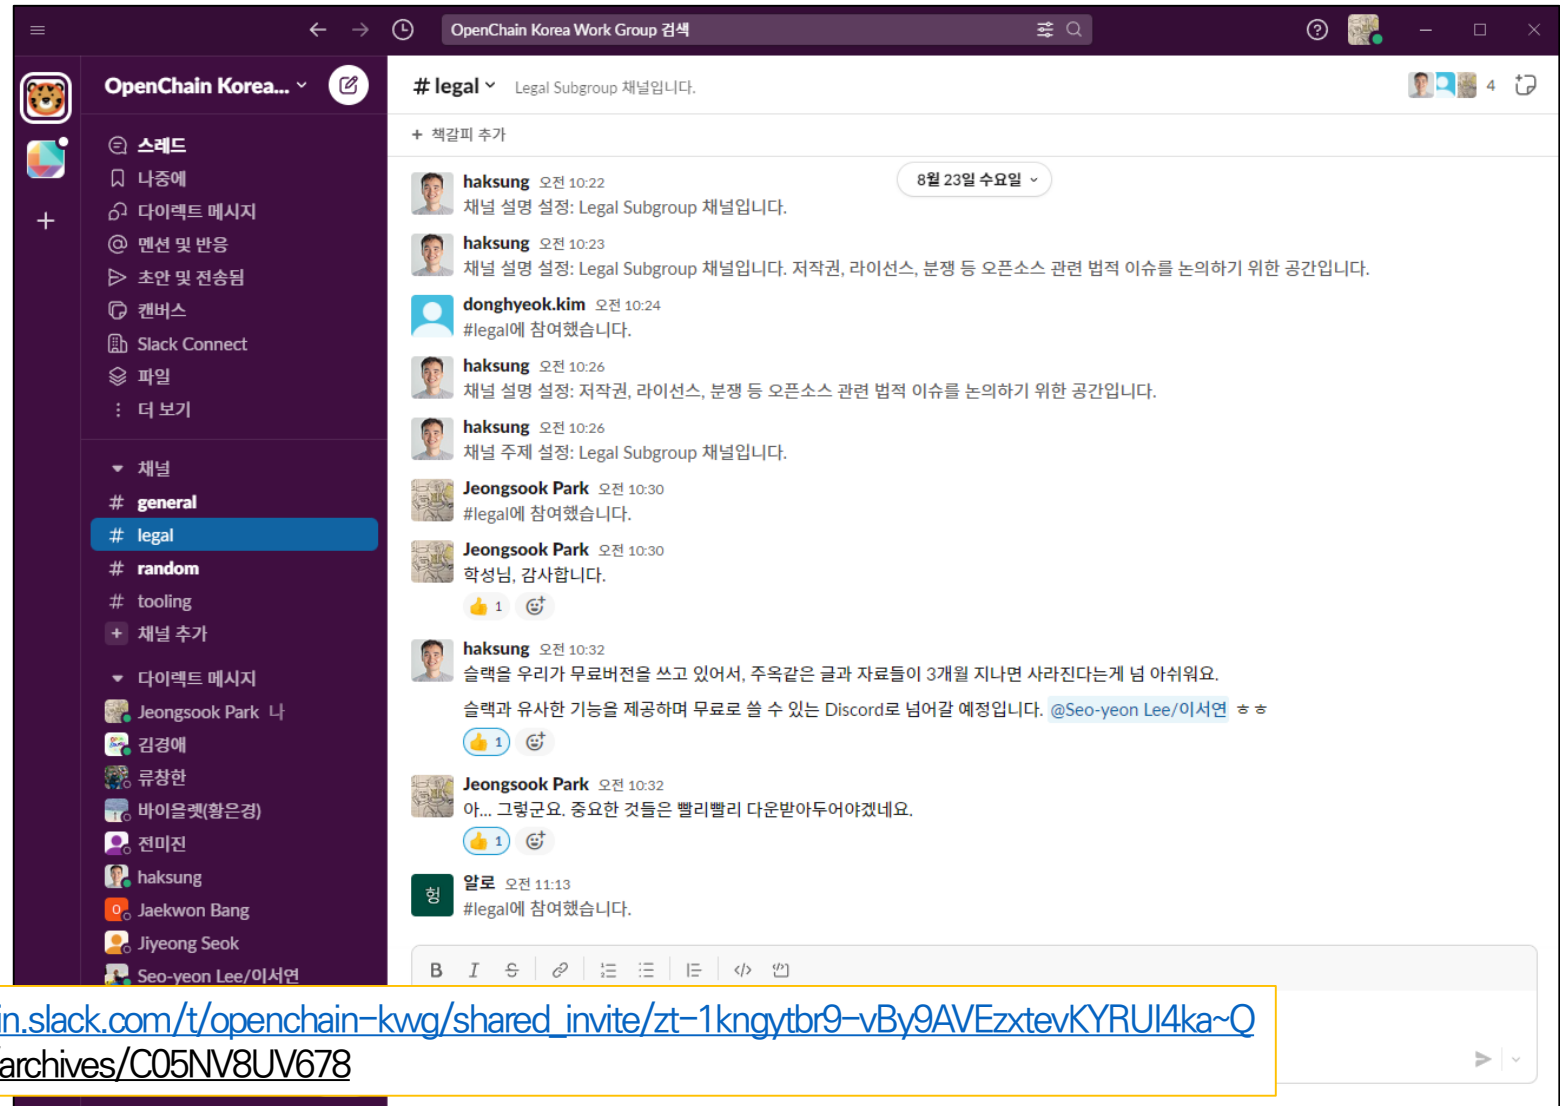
OpenChain Korea Work Group 검색

OpenChain Korea...

스레드
나중에
다이렉트 메시지
멘션 및 반응
초안 및 전송됨
캔버스
Slack Connect
파일
더 보기

채널
# general
# legal
# random
# tooling
+ 채널 추가

다이렉트 메시지
Jeongsook Park 나
김경애
류창한
바이올렛(황은경)
전미진
haksung
Jaekwon Bang
Jiyeong Seok
Seo-yeon Lee/이서연

# legal Legal Subgroup 채널입니다.

4

+ 책갈피 추가

8월 23일 수요일

haksung 오전 10:22
채널 설명 설정: Legal Subgroup 채널입니다.

haksung 오전 10:23
채널 설명 설정: Legal Subgroup 채널입니다. 저작권, 라이선스, 분쟁 등 오픈소스 관련 법적 이슈를 논의하기 위한 공간입니다.

donghyeok.kim 오전 10:24
#legal에 참여했습니다.

haksung 오전 10:26
채널 설명 설정: 저작권, 라이선스, 분쟁 등 오픈소스 관련 법적 이슈를 논의하기 위한 공간입니다.

haksung 오전 10:26
채널 주제 설정: Legal Subgroup 채널입니다.

Jeongsook Park 오전 10:30
#legal에 참여했습니다.

Jeongsook Park 오전 10:30
학성님, 감사합니다.
1

haksung 오전 10:32
슬랙을 우리가 무료버전을 쓰고 있어서, 주옥같은 글과 자료들이 3개월 지나면 사라진다는게 넘 아쉬워요.
슬랙과 유사한 기능을 제공하며 무료로 쓸 수 있는 Discord로 넘어갈 예정입니다. @Seo-yeon Lee/이서연 ㅎㅎ
1

Jeongsook Park 오전 10:32
아... 그렇군요. 중요한 것들은 빨리빨리 다운받아두어야겠네요.
1

알로 오전 11:13
#legal에 참여했습니다.

in.slack.com/t/openchain-kwg/shared_invite/zt-1kngytbr9-vBy9AVEzxtevKYRUI4ka~Q
archives/C05NV8UV678